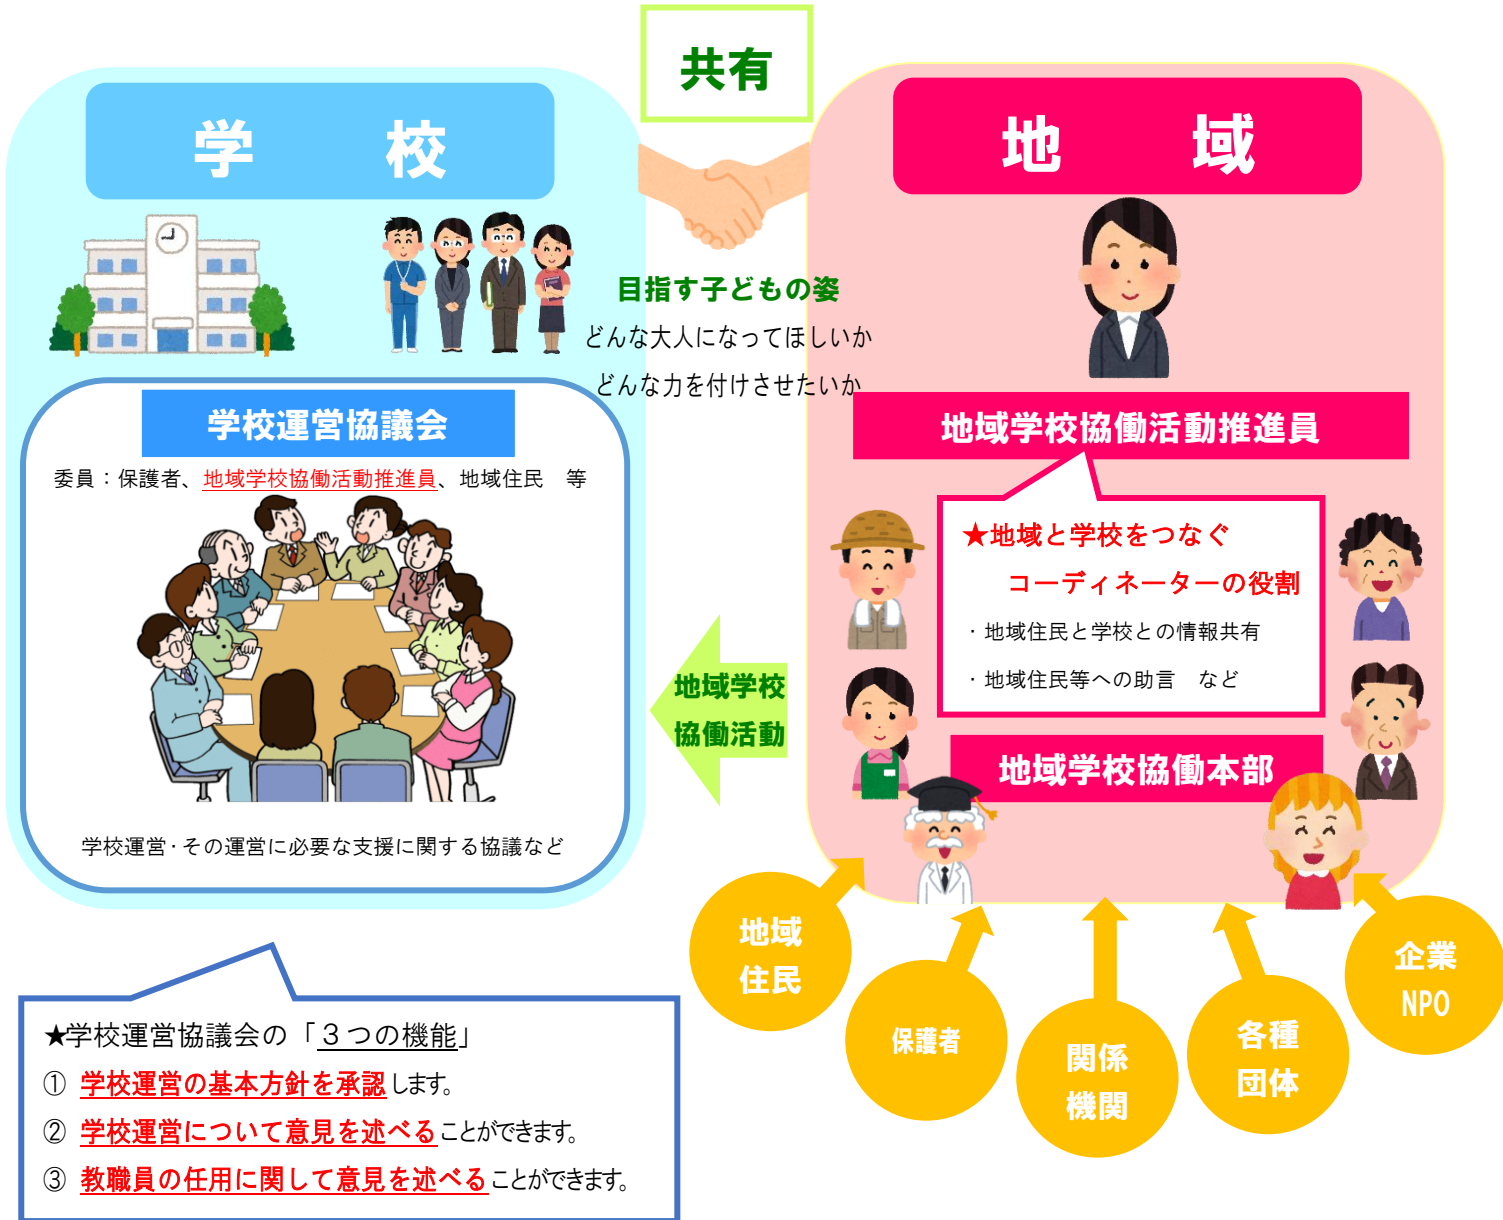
共有

学　校

地　域

目指す子どもの姿
どんな大人になってほしいか
どんな力を付けさせたいか

学校運営協議会

委員：保護者、地域学校協働活動推進員、地域住民　等

学校運営・その運営に必要な支援に関する協議など

地域学校協働活動推進員

★地域と学校をつなぐ
コーディネーターの役割
・地域住民と学校との情報共有
・地域住民等への助言　など

地域学校
協働活動

地域学校協働本部

地域
住民

保護者

関係
機関

各種
団体

企業
NPO

★学校運営協議会の「３つの機能」
① 学校運営の基本方針を承認します。
② 学校運営について意見を述べることができます。
③ 教職員の任用に関して意見を述べることができます。